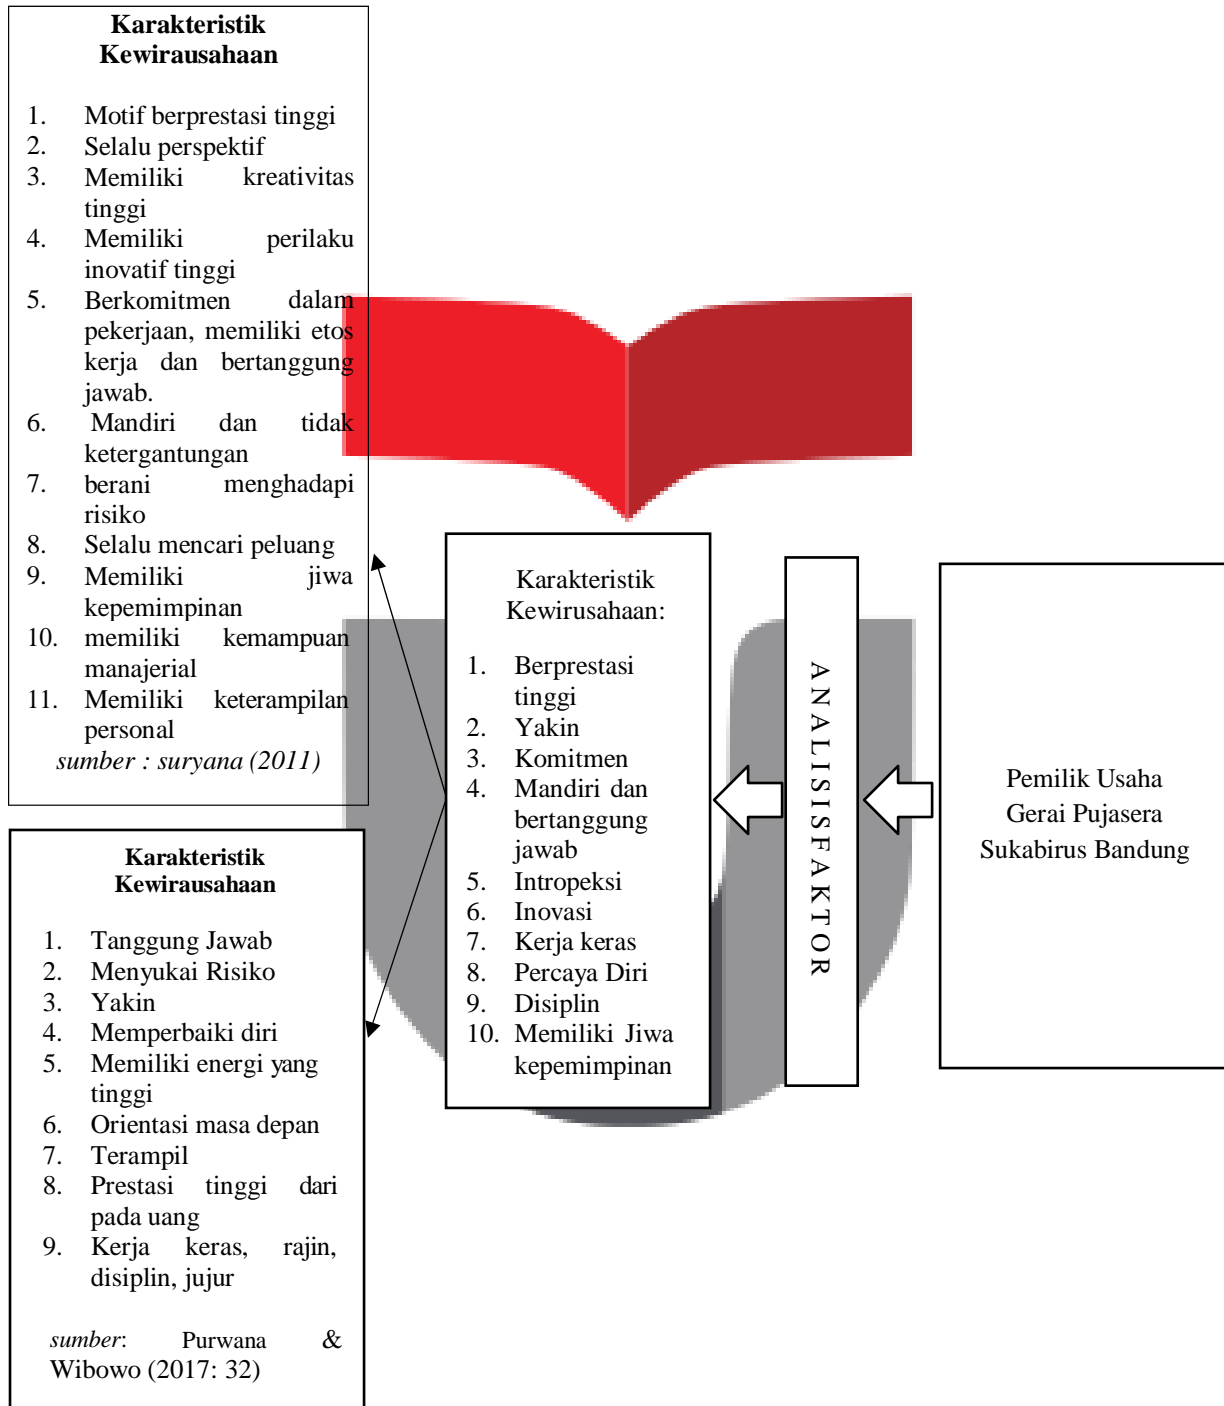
**Karakteristik Kewirausahaan**

1. Motif berprestasi tinggi
2. Selalu perspektif
3. Memiliki kreativitas tinggi
4. Memiliki perilaku inovatif tinggi
5. Berkomitmen dalam pekerjaan, memiliki etos kerja dan bertanggung jawab.
6. Mandiri dan tidak ketergantungan
7. berani menghadapi risiko
8. Selalu mencari peluang
9. Memiliki jiwa kepemimpinan
10. memiliki kemampuan manajerial
11. Memiliki keterampilan personal

*sumber : suryana (2011)*

Karakteristik Kewirusahaan:

1. Berprestasi tinggi
2. Yakin
3. Komitmen
4. Mandiri dan bertanggung jawab
5. Intropeksi
6. Inovasi
7. Kerja keras
8. Percaya Diri
9. Disiplin
10. Memiliki Jiwa kepemimpinan

ANALISISFAKTOR

Pemilik Usaha Gerai Pujasera Sukabirus Bandung

**Karakteristik Kewirausahaan**

1. Tanggung Jawab
2. Menyukai Risiko
3. Yakin
4. Memperbaiki diri
5. Memiliki energi yang tinggi
6. Orientasi masa depan
7. Terampil
8. Prestasi tinggi dari pada uang
9. Kerja keras, rajin, disiplin, jujur

*sumber*: Purwana & Wibowo (2017: 32)